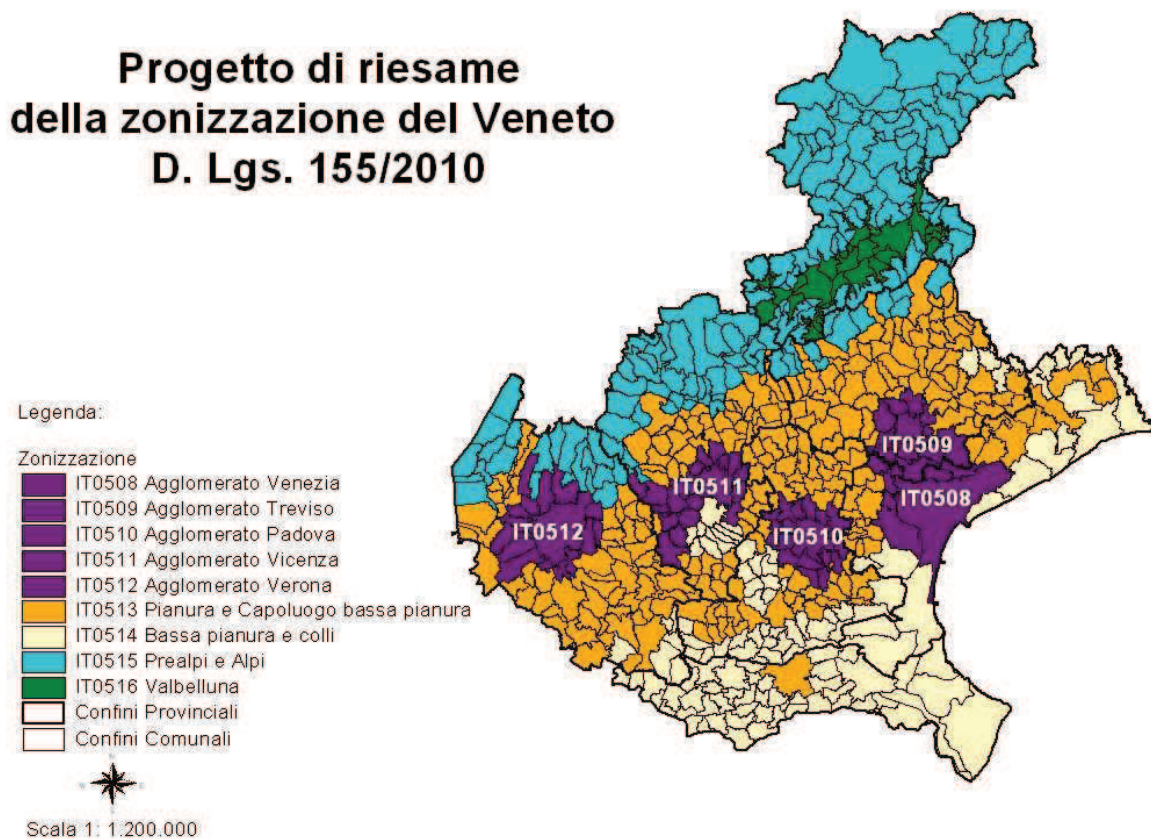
Progetto di riesame
della zonizzazione del Veneto
D. Lgs. 155/2010

IT0509
IT0511
IT0508
IT0512
IT0510

Legenda:

Zonizzazione
IT0508 Agglomerato Venezia
IT0509 Agglomerato Treviso
IT0510 Agglomerato Padova
IT0511 Agglomerato Vicenza
IT0512 Agglomerato Verona
IT0513 Pianura e Capoluogo bassa pianura
IT0514 Bassa pianura e colli
IT0515 Prealpi e Alpi
IT0516 Valbelluna
Confini Provinciali
Confini Comunali

Scala 1: 1.200.000